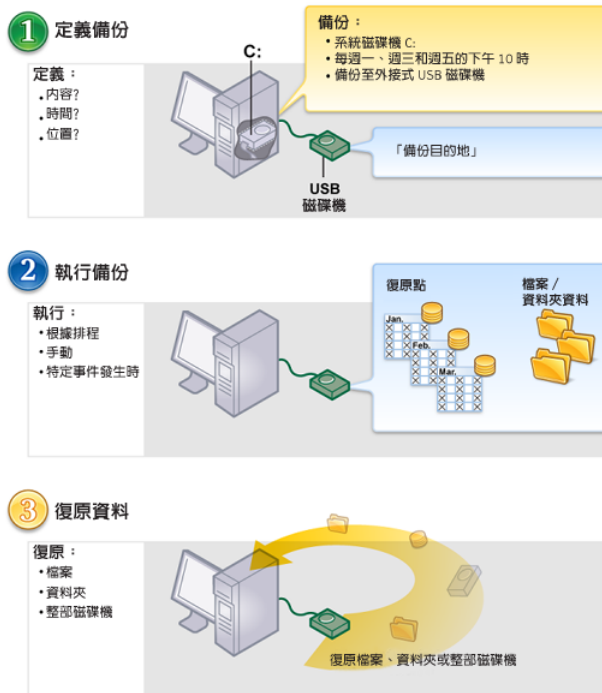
1 定義備份

定義：
• 內容?
• 時間?
• 位置?

C:

備份：
• 系統磁碟機 C:
• 每週一、週三和週五的下午 10 時
• 備份至外接式 USB 磁碟機

「備份目的地」

USB
磁碟機

2 執行備份

執行：
• 根據排程
• 手動
• 特定事件發生時

復原點

Jan.

Feb.

Mar.

檔案 /
資料夾資料

3 復原資料

復原：
• 檔案
• 資料夾
• 整部磁碟機

復原檔案、資料夾或整部磁碟機